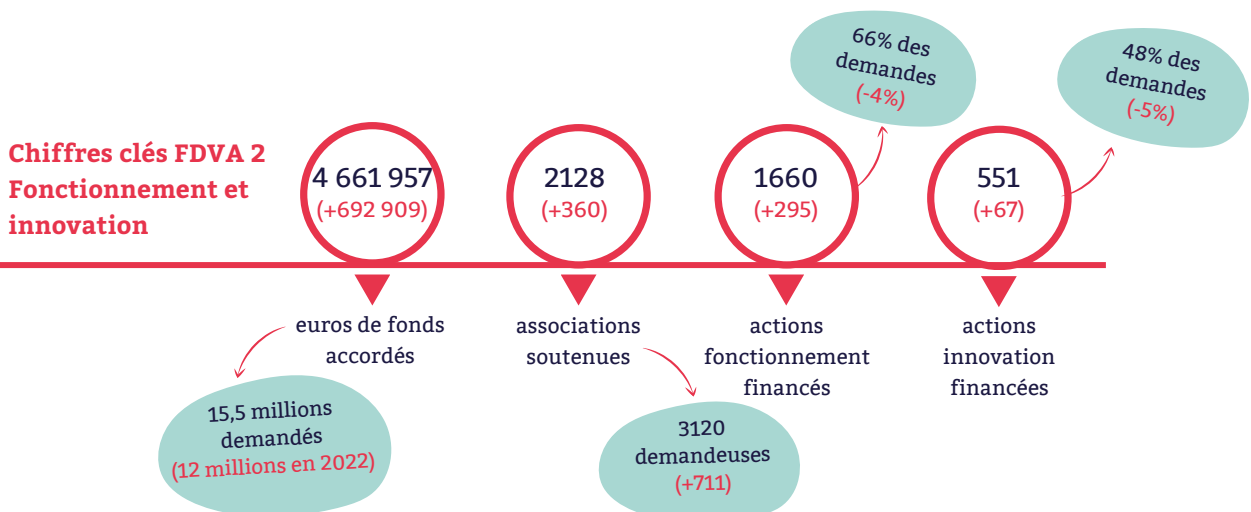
Chiffres clés FDVA 2 Fonctionnement et innovation

4 661 957
(+692 909)

euros de fonds accordés

15,5 millions demandés
(12 millions en 2022)

2128
(+360)

associations soutenues

3120 demandeuses
(+711)

1660
(+295)

actions fonctionnement financés

66% des demandes
(-4%)

551
(+67)

actions innovation financées

48% des demandes
(-5%)